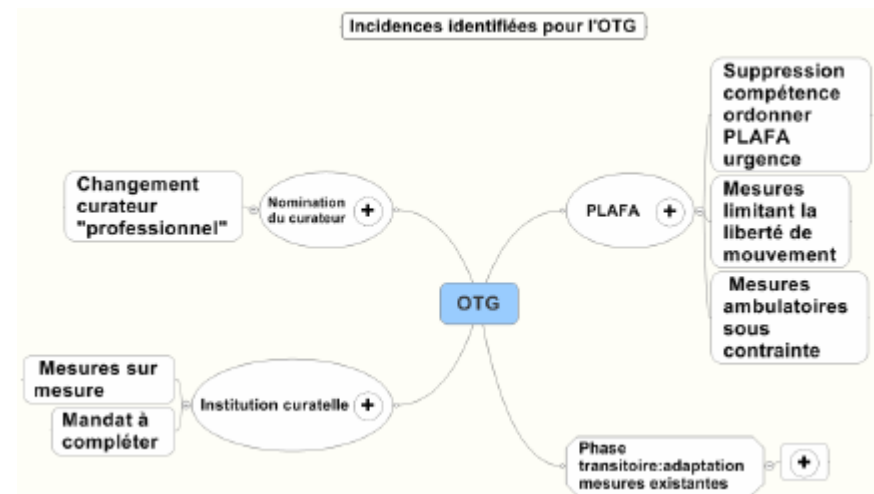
Incidences identifiées pour l'OTG

OTG

Nomination du curateur +

Changement curateur "professionnel"

PLAFA +

Suppression compétence ordonner PLAFA urgence

Mesures limitant la liberté de mouvement

Mesures ambulatoires sous contrainte

Institution curatelle +

Mesures sur mesure

Mandat à compléter

Phase transitoire:adaptation mesures existantes

+